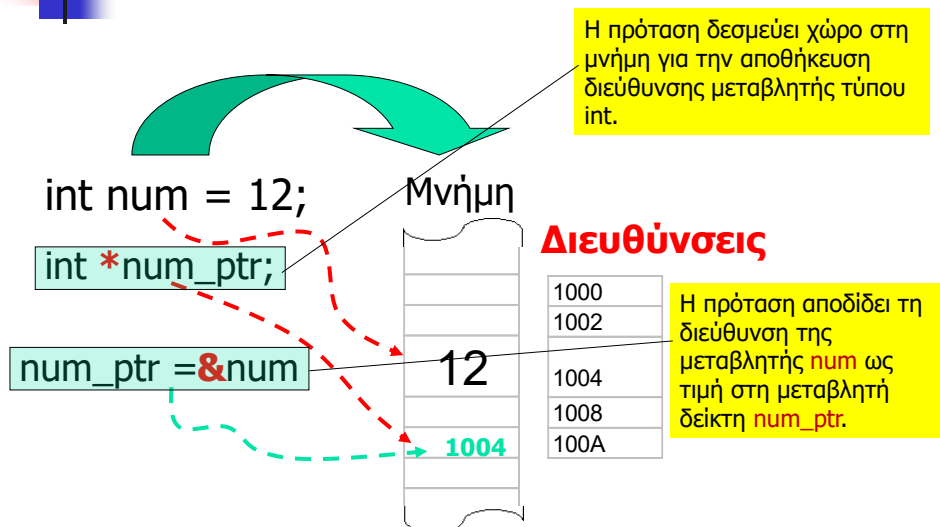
Η πρόταση δεσμεύει χώρο στη μνήμη για την αποθήκευση διεύθυνσης μεταβλητής τύπου int.

int num = 12;

Μνήμη

Διευθύνσεις

int *num_ptr;

1000
1002

Η πρόταση αποδίδει τη διεύθυνση της μεταβλητής num ως τιμή στη μεταβλητή δείκτη num_ptr.

num_ptr =&num

12

1004
1008
100A

1004